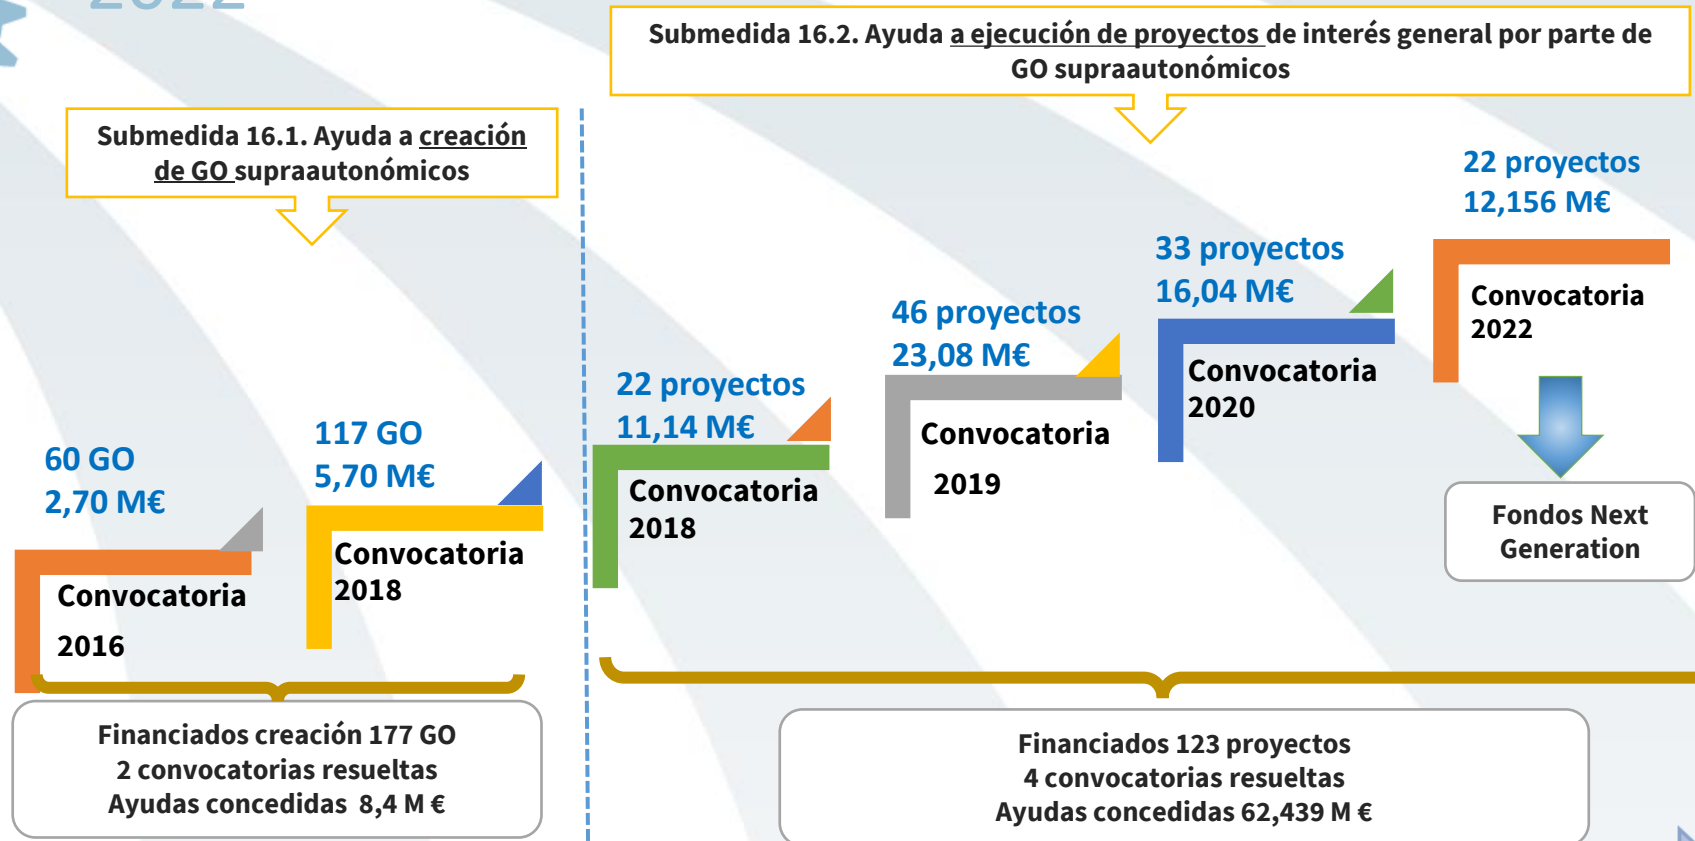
Submedida 16.1. Ayuda a creación de GO supraautonómicos

60 GO
2,70 M€

Convocatoria
2016

117 GO
5,70 M€

Convocatoria
2018

Financiados creación 177 GO
2 convocatorias resueltas
Ayudas concedidas 8,4 M €

Submedida 16.2. Ayuda a ejecución de proyectos de interés general por parte de GO supraautonómicos

22 proyectos
11,14 M€

Convocatoria
2018

46 proyectos
23,08 M€

Convocatoria
2019

33 proyectos
16,04 M€

Convocatoria
2020

22 proyectos
12,156 M€

Convocatoria
2022

Fondos Next Generation

Financiados 123 proyectos
4 convocatorias resueltas
Ayudas concedidas 62,439 M €